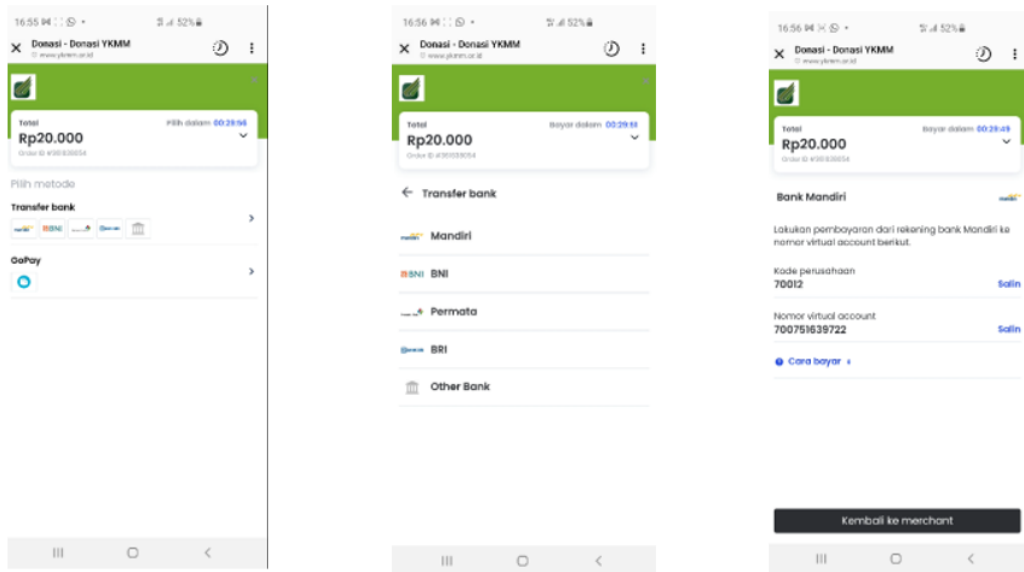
16:55 52%

Donasi - Donasi YKMM
www.ykmm.or.id

Total
Rp20.000
Order ID #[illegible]
Pilih dalam 00:29:56

Pilih metode

Transfer bank

GoPay

16:56 52%

Donasi - Donasi YKMM
www.ykmm.or.id

Total
Rp20.000
Order ID #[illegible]
Bayar dalam 00:29:51

Transfer bank

Mandiri

BNI

Permata

BRI

Other Bank

16:56 52%

Donasi - Donasi YKMM
www.ykmm.or.id

Total
Rp20.000
Order ID #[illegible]
Bayar dalam 00:29:45

Bank Mandiri

Lakukan pembayaran dari rekening bank Mandiri ke nomor virtual account berikut.

Kode perusahaan
70012
Salin

Nomor virtual account
700751639722
Salin

Cara bayar

Kembali ke merchant